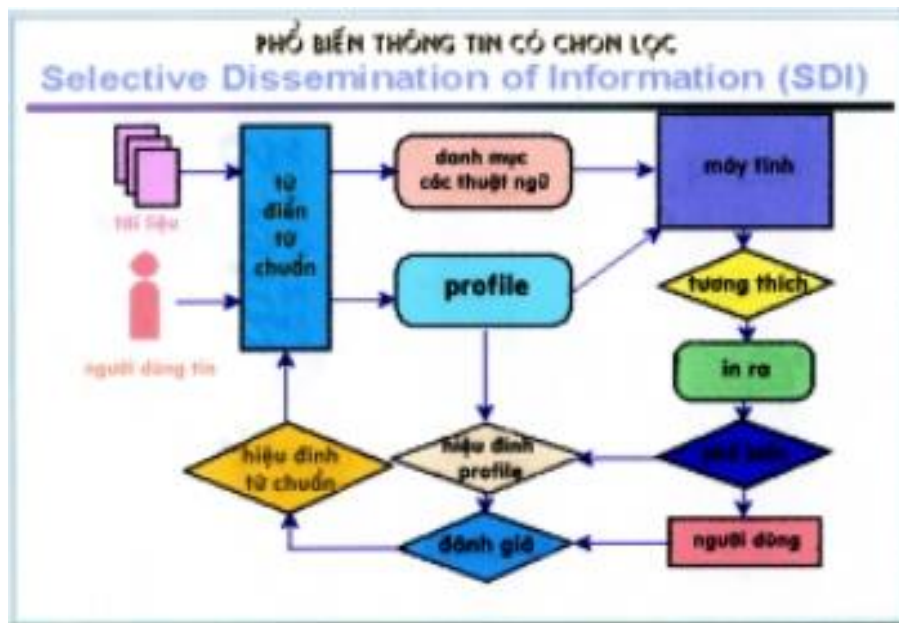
PHỔ BIẾN THÔNG TIN CÓ CHỌN LỌC
Selective Dissemination of Information (SDI)

tài liệu

người dùng tin

từ điển từ chuẩn

danh mục các thuật ngữ

profile

máy tính

tương thích

in ra

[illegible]

hiệu đính profile

hiệu đính từ chuẩn

đánh giá

người dùng